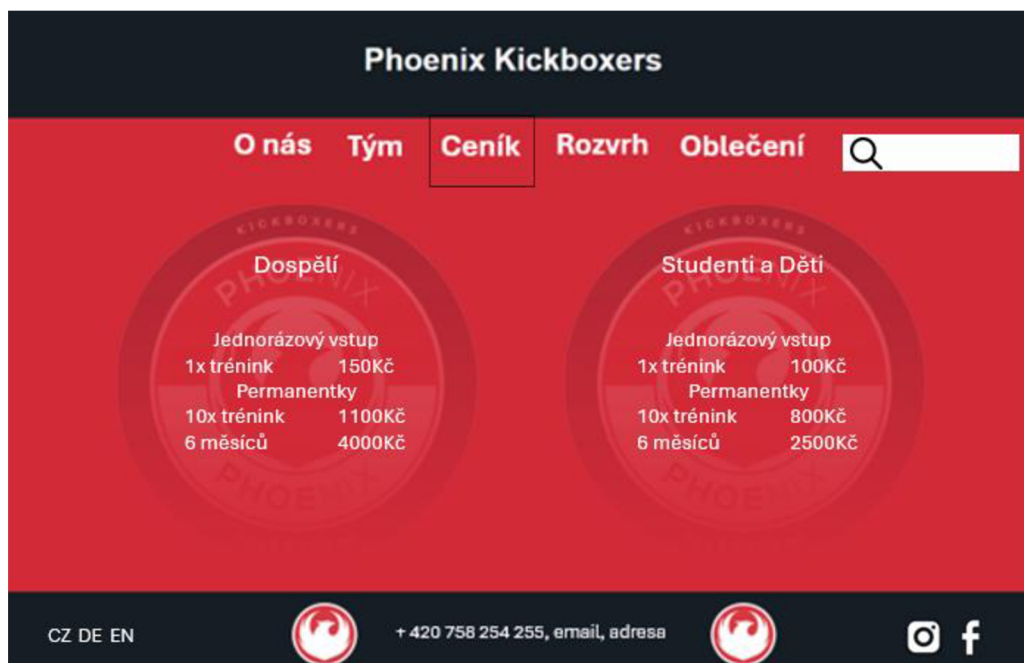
Phoenix Kickboxers

O nás Tým Ceník Rozvrh Oblečení

Dospělí

Jednorázový vstup
1x trénink 150Kč
Permanentky
10x trénink 1100Kč
6 měsíců 4000Kč

Studenti a Děti

Jednorázový vstup
1x trénink 100Kč
Permanentky
10x trénink 800Kč
6 měsíců 2500Kč

CZ DE EN

+ 420 758 254 255, email, adresa